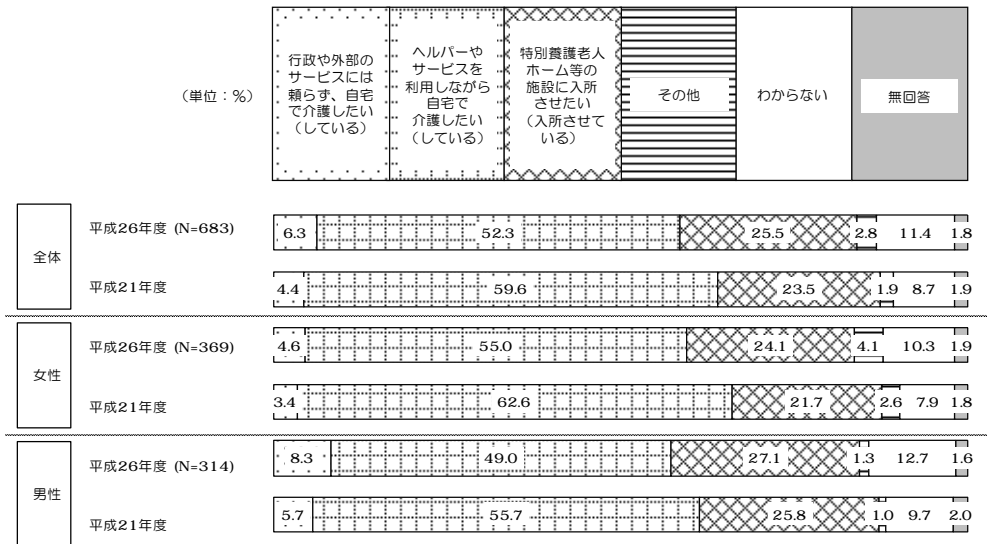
(単位：%)

| 行政や外部のサービスには頼らず、自宅で介護したい（している） | ヘルパーやサービスを利用しながら自宅で介護したい（している） | 特別養護老人ホーム等の施設に入所させたい（入所させている） | その他 | わからない | 無回答 |
|---|---|---|---|---|---|

| | | | | | | | |
|---|---|---|---|---|---|---|---|
| 全体 | 平成26年度 (N=683) | 6.3 | 52.3 | 25.5 | 2.8 | 11.4 | 1.8 |
| | 平成21年度 | 4.4 | 59.6 | 23.5 | 1.9 | 8.7 | 1.9 |
| 女性 | 平成26年度 (N=369) | 4.6 | 55.0 | 24.1 | 4.1 | 10.3 | 1.9 |
| | 平成21年度 | 3.4 | 62.6 | 21.7 | 2.6 | 7.9 | 1.8 |
| 男性 | 平成26年度 (N=314) | 8.3 | 49.0 | 27.1 | 1.3 | 12.7 | 1.6 |
| | 平成21年度 | 5.7 | 55.7 | 25.8 | 1.0 | 9.7 | 2.0 |